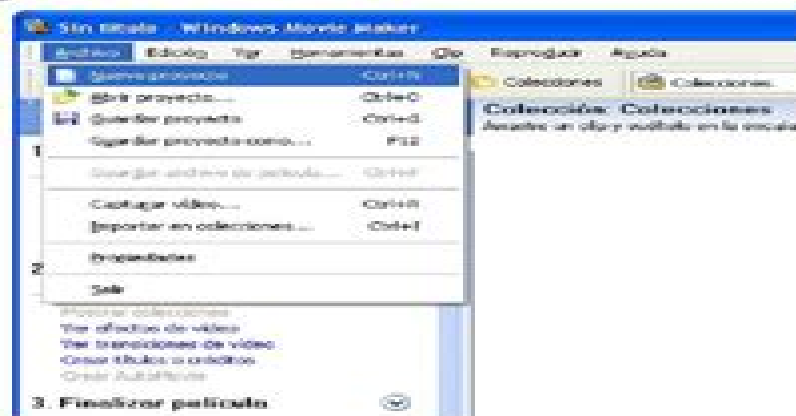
Sin título - Windows Movie Maker
Archivo Edición Ver Herramientas Clip Reproducir Ayuda
Nuevo proyecto Ctrl+N
Abrir proyecto... Ctrl+O
Guardar proyecto Ctrl+S
Guardar proyecto como... F12
Guardar archivo de película... Ctrl+P
Capturar vídeo... Ctrl+R
Importar en colecciones... Ctrl+I
Propiedades
Salir
Colecciones Colecciones
Colección: Colecciones
Arrastre un clip y suéltelo en la escala
1
2
Mostrar colecciones
Ver efectos de vídeo
Ver transiciones de vídeo
Crear títulos o créditos
Crear AutoPelícula
3. Finalizar película